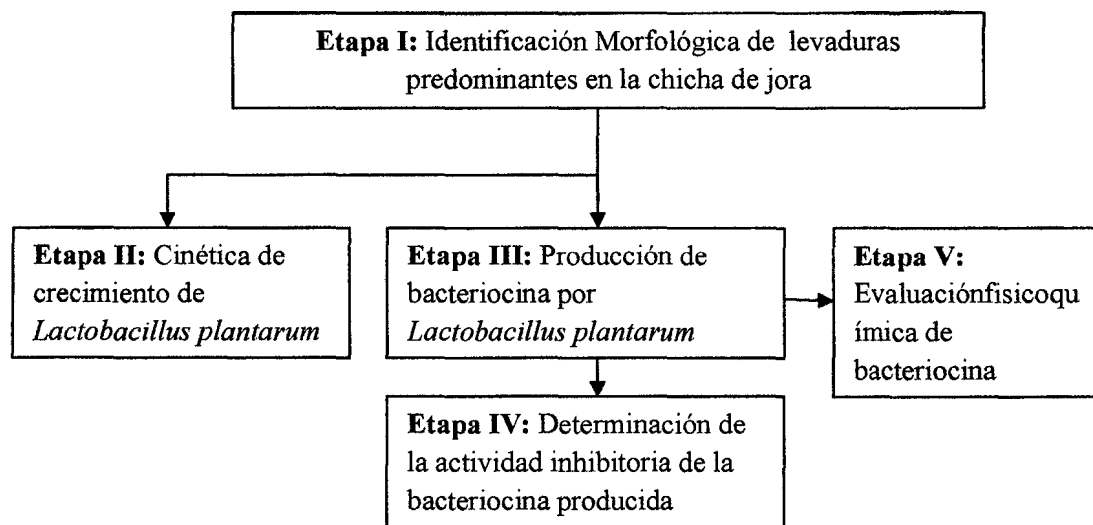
Etapa I: Identificación Morfológica de levaduras predominantes en la chicha de jora

Etapa II: Cinética de crecimiento de Lactobacillus plantarum

Etapa III: Producción de bacteriocina por Lactobacillus plantarum

Etapa V: Evaluaciónfisicoquímica de bacteriocina

Etapa IV: Determinación de la actividad inhibitoria de la bacteriocina producida